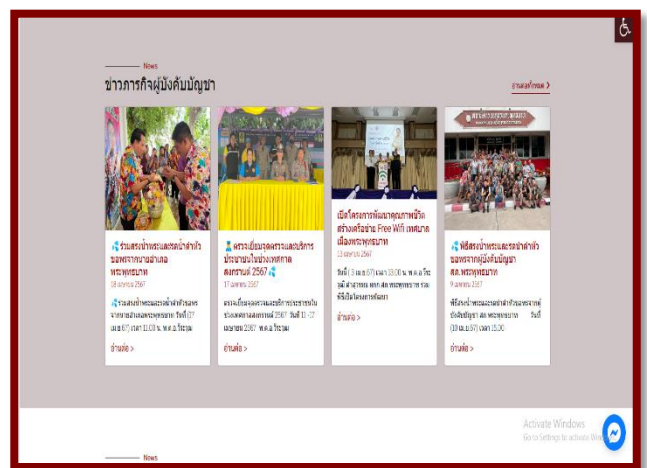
News
ข่าวภารกิจผู้บังคับบัญชา

อ่านต่อทั้งหมด >

ร่วมสรงน้ำพระและรดน้ำดำหัว ขอพรจากนายอำเภอพระพุทธบาท
18 เมษายน 2567
ร่วมสรงน้ำพระและรดน้ำดำหัวขอพรจากนายอำเภอพระพุทธบาท วันที่ 17 เม.ย. 67 เวลา 11.00 น. พ.ต.อ.วีระพล
อ่านต่อ >

ตรวจเยี่ยมจุดตรวจและบริการประชาชนในช่วงเทศกาลสงกรานต์ 2567
17 เมษายน 2567
ตรวจเยี่ยมจุดตรวจและบริการประชาชนในช่วงเทศกาลสงกรานต์ 2567 วันที่ 11-17 เมษายน 2567 พ.ต.อ.วีระพล
อ่านต่อ >

เปิดโครงการพัฒนาคุณภาพชีวิตสร้างเครือข่าย Free Wifi เทศบาลเมืองพระพุทธบาท
13 เมษายน 2567
วันที่ 13 เม.ย. 67 เวลา 13.00 น. พ.ต.อ.วีระพล ผู้กำกับการ สภ.พระพุทธบาท ร่วมพิธีเปิดโครงการพัฒนา
อ่านต่อ >

พิธีสรงน้ำพระและรดน้ำดำหัวขอพรจากผู้บังคับบัญชา สภ.พระพุทธบาท
9 เมษายน 2567
พิธีสรงน้ำพระและรดน้ำดำหัวขอพรจากผู้บังคับบัญชา สภ.พระพุทธบาท วันที่ 09 เม.ย. 67 เวลา 15.00
อ่านต่อ >

Activate Windows
Go to Settings to activate Windows.

News